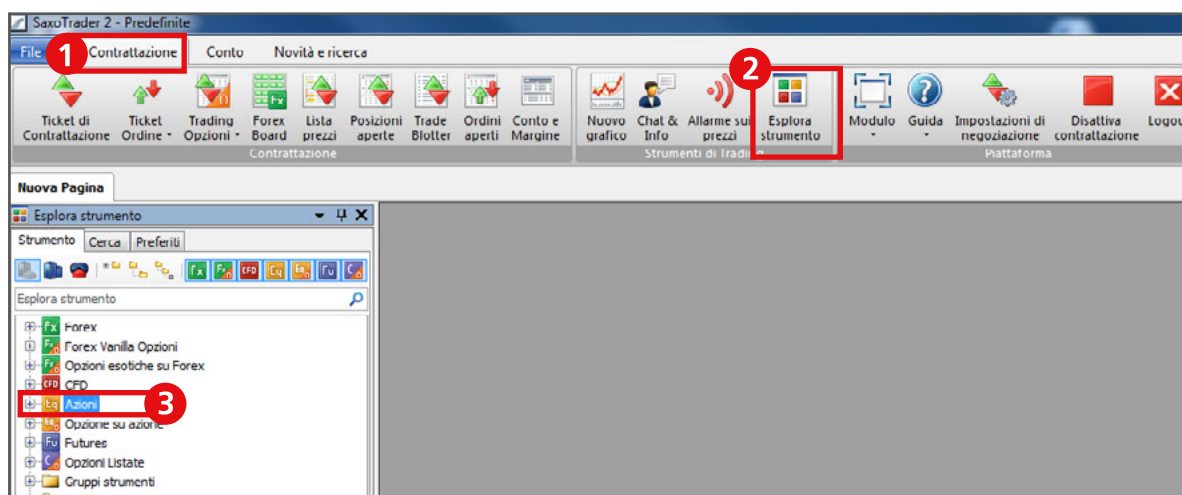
SaxoTrader 2 - Predefinite

File 1 Contrattazione Conto Novità e ricerca

Ticket di Contrattazione
Ticket Ordine
Trading Opzioni
Forex Board
Lista prezzi
Posizioni aperte
Trade Blotter
Ordini aperti
Conto e Margine
Contrattazione

Nuovo grafico
Chat & Info
Allarme sui prezzi
2 Esplora strumento
Strumenti di Trading

Modulo
Guida
Impostazioni di negoziazione
Disattiva contrattazione
Logou
Piattaforma

Nuova Pagina

Esplora strumento

Strumento Cerca Preferiti

Esplora strumento

Forex
Forex Vanilla Opzioni
Opzioni esotiche su Forex
CFD
Azioni 3
Opzione su azione
Futures
Opzioni Listate
Gruppi strumenti